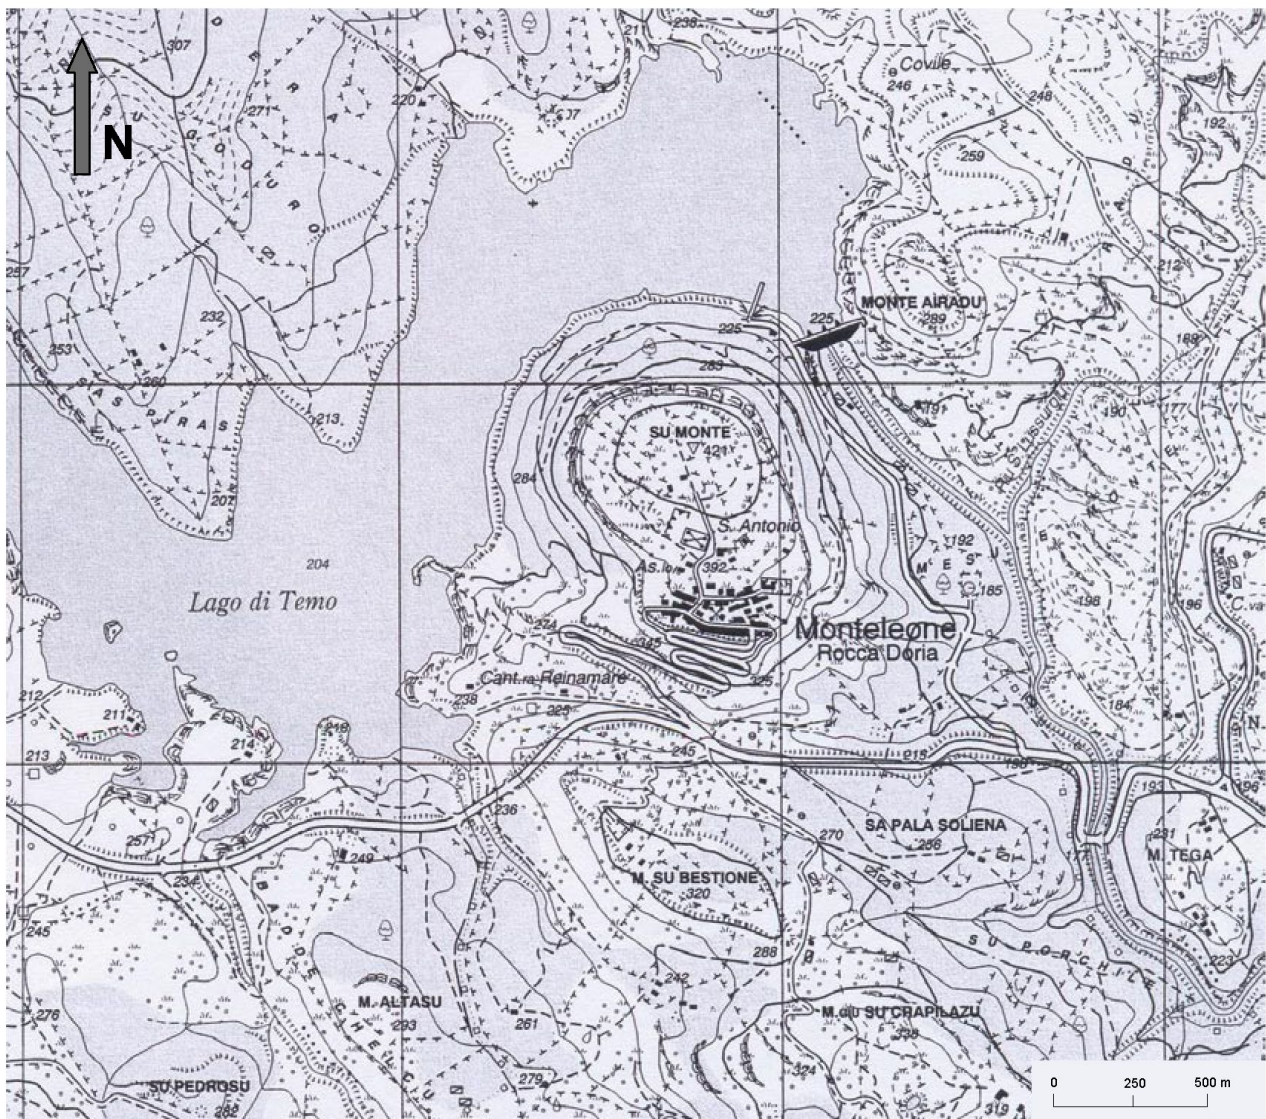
N

307

238

21

Covile

246

248

220

271

192

259

257

212

MONTE AIRADU

225

289

232

225

253

283

188

260

S'ASPRAS

213

419

190

177

SU MONTE

421

284

S. Antonio

207

192

204

As.

392

185

Lago di Temo

198

196

C.

Monteleone

274

345

Rocca Doria

Cant.ra Reinamare

325

238

225

184

212

211

248

214

245

215

198

213

236

193

196

270

SA PALA SOLIENA

257

256

251

249

M. TEGA

234

M. SU BESTIONE

320

245

288

SU PORCHILE

223

242

M. ALTASU

276

293

261

M. dju SU CRAPILAZU

338

324

SU PEDROSU

279

282

319

0

250

500 m